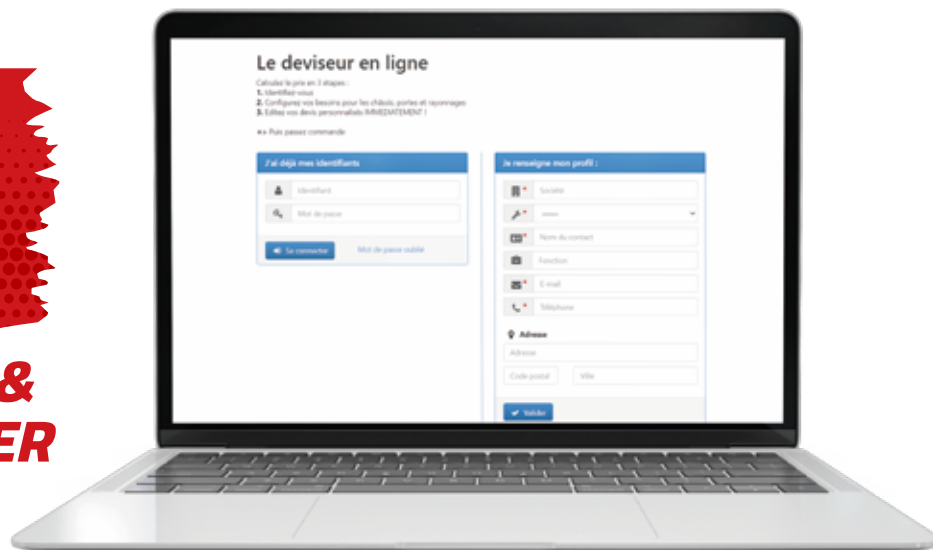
&
ER

Le deviseur en ligne

Calculez le prix en 3 étapes :
1. Identifiez-vous
2. Configurez vos besoins pour les châssis, portes et rayonnages
3. Editez vos devis personnalisés IMMEDIATEMENT !

=> Puis passez commande

J'ai déjà mes identifiants

Identifiant

Mot de passe

Se connecter

Mot de passe oublié

Je renseigne mon profil :

Société

-----

Nom du contact

Fonction

E-mail

Téléphone

Adresse

Adresse

Code postal

Ville

Valider